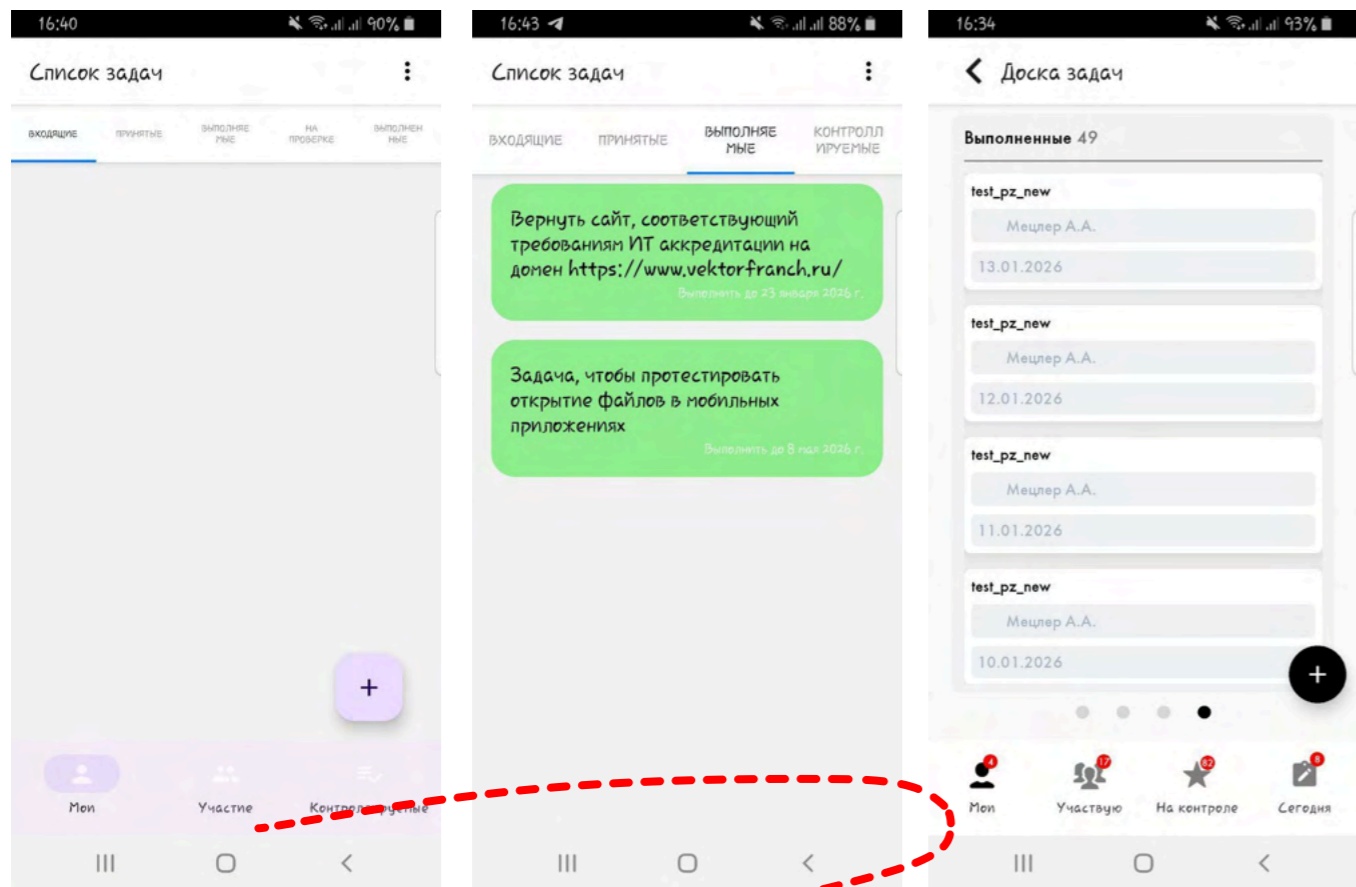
16:40 90%

Список задач

ВХОДЯЩИЕ ПРИНЯТЫЕ ВЫПОЛНЯЕМЫЕ НА ПРОВЕРКЕ ВЫПОЛНЕННЫЕ

+

Мои Участие Контролируемые

16:43 88%

Список задач

ВХОДЯЩИЕ ПРИНЯТЫЕ ВЫПОЛНЯЕМЫЕ КОНТРОЛЛИРУЕМЫЕ

Вернуть сайт, соответствующий требованиям ИТ аккредитации на домен https://www.vektorfranch.ru/
Выполнить до 23 января 2026 г.

Задача, чтобы протестировать открытие файлов в мобильных приложениях
Выполнить до 8 мая 2026 г.

16:34 93%

Доска задач

Выполненные 49

test_pz_new
Мецлер А.А.
13.01.2026

test_pz_new
Мецлер А.А.
12.01.2026

test_pz_new
Мецлер А.А.
11.01.2026

test_pz_new
Мецлер А.А.
10.01.2026

+

4 Мои 17 Участвую 82 На контроле 8 Сегодня